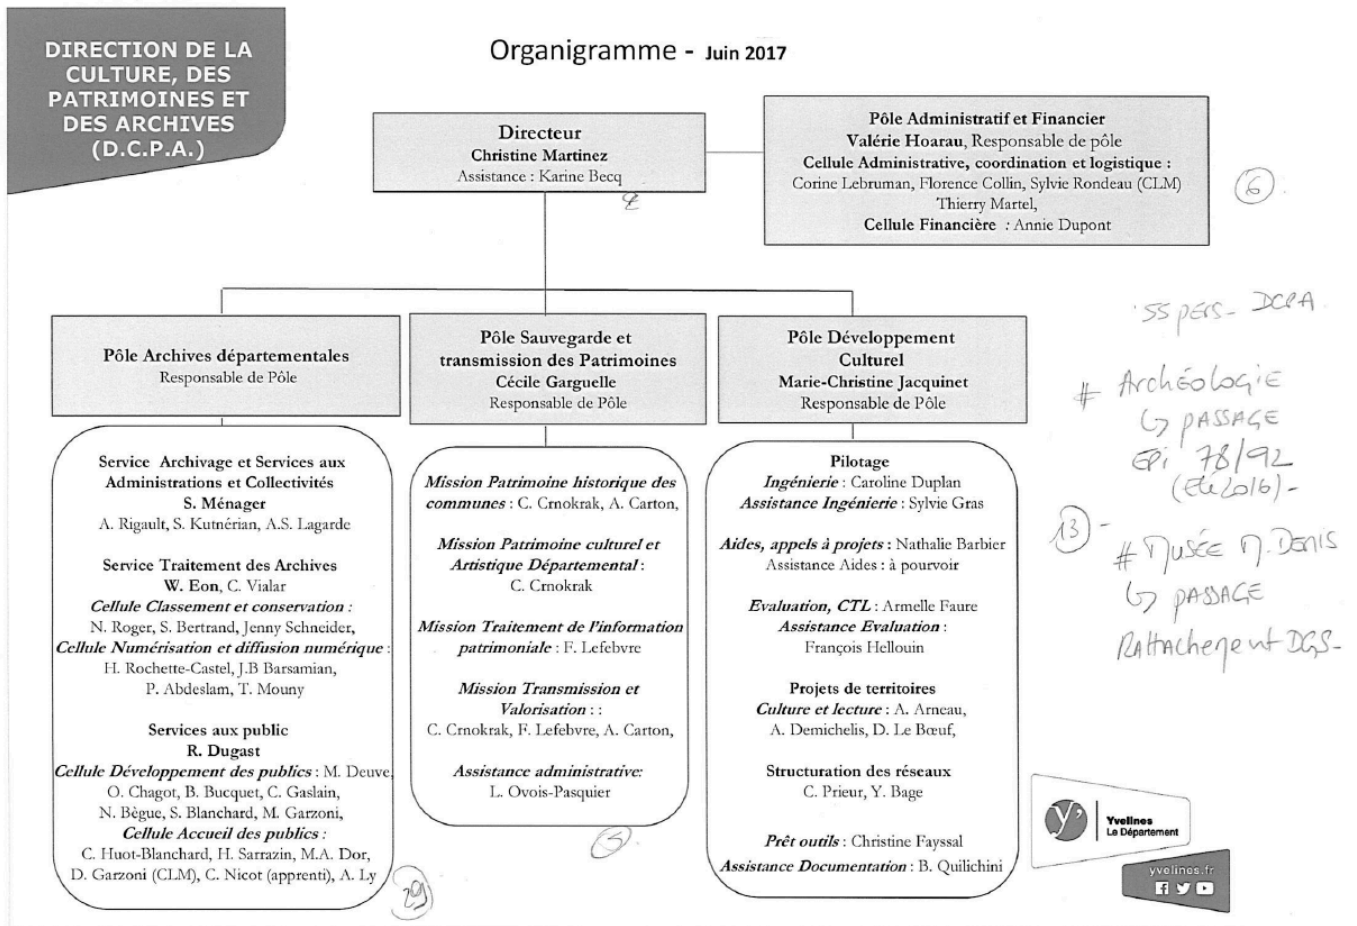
DIRECTION DE LA CULTURE, DES PATRIMOINES ET DES ARCHIVES (D.C.P.A.)

Organigramme - Juin 2017

Directeur
Christine Martinez
Assistance : Karine Becq
2

Pôle Administratif et Financier
Valérie Hoarau, Responsable de pôle
Cellule Administrative, coordination et logistique :
Corine Lebruman, Florence Collin, Sylvie Rondeau (CLM)
Thierry Martel,
Cellule Financière : Annie Dupont

6

55 pers - DCPA

# Archéologie
↳ passage
EPI 78/92
(été 2016) -

13 -

# Musée M. Denis
↳ passage
Rattachement DGS -

Pôle Archives départementales
Responsable de Pôle

Service Archivage et Services aux Administrations et Collectivités
S. Ménager
A. Rigault, S. Kutnérian, A.S. Lagarde

Service Traitement des Archives
W. Eon, C. Vialar
Cellule Classement et conservation :
N. Roger, S. Bertrand, Jenny Schneider,
Cellule Numérisation et diffusion numérique :
H. Rochette-Castel, J.B Barsamian,
P. Abdeslam, T. Mouny

Services aux public
R. Dugast
Cellule Développement des publics : M. Deuve,
O. Chagot, B. Bucquet, C. Gaslain,
N. Bègue, S. Blanchard, M. Garzoni,
Cellule Accueil des publics :
C. Huot-Blanchard, H. Sarrazin, M.A. Dor,
D. Garzoni (CLM), C. Nicot (apprenti), A. Ly

29

Pôle Sauvegarde et transmission des Patrimoines
Cécile Garguelle
Responsable de Pôle

Mission Patrimoine historique des communes : C. Crnokrak, A. Carton,

Mission Patrimoine culturel et Artistique Départemental :
C. Crnokrak

Mission Traitement de l'information patrimoniale : F. Lefebvre

Mission Transmission et Valorisation : :
C. Crnokrak, F. Lefebvre, A. Carton,

Assistance administrative:
L. Ovois-Pasquier

5

Pôle Développement Culturel
Marie-Christine Jacquinet
Responsable de Pôle

Pilotage
Ingénierie : Caroline Duplan
Assistance Ingénierie : Sylvie Gras

Aides, appels à projets : Nathalie Barbier
Assistance Aides : à pourvoir

Evaluation, CTL : Armelle Faure
Assistance Evaluation :
François Hellouin

Projets de territoires
Culture et lecture : A. Arneau,
A. Demichelis, D. Le Bœuf,

Structuration des réseaux
C. Prieur, Y. Bage

Prêt outils : Christine Fayssal
Assistance Documentation : B. Quilichini

Yvelines
Le Département
yvelines.fr